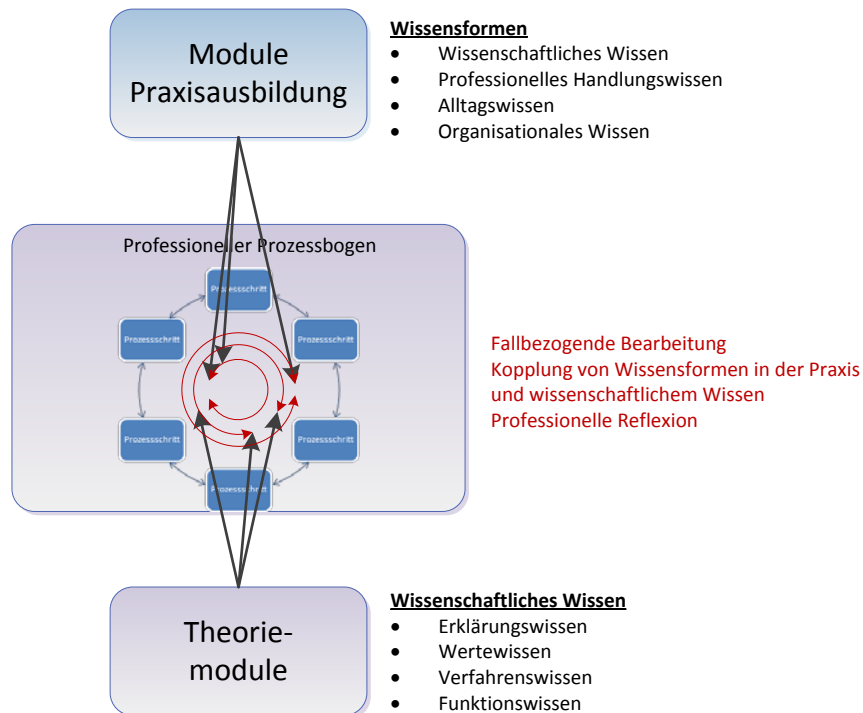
Module Praxisausbildung

Wissensformen
- Wissenschaftliches Wissen
- Professionelles Handlungswissen
- Alltagswissen
- Organisationales Wissen

Professioneller Prozessbogen

Prozessschritt

Prozessschritt

Prozessschritt

Prozessschritt

Prozessschritt

Prozessschritt

Fallbezogende Bearbeitung
Kopplung von Wissensformen in der Praxis und wissenschaftlichem Wissen
Professionelle Reflexion

Theorie-module

Wissenschaftliches Wissen
- Erklärungswissen
- Wertewissen
- Verfahrenswissen
- Funktionswissen